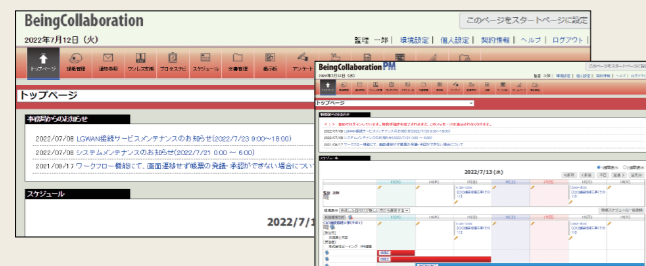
BeingCollaboration

このページをスタートページに設定

2022年7月12日（火）

監理 一郎 | 環境設定 | 個人設定 | 契約情報 | ヘルプ | ログアウト

トップページ

トップページ

本部からのお知らせ

2022/07/08 LGWAN接続サービスメンテナンスのお知らせ(2022/7/23 9:00～18:00)

2022/07/08 システムメンテナンスのお知らせ(2022/7/21 6:00 ～ 6:00)

2021/06/17 ワークフロー機能にて、画面遷移せず帳票の発語・承認ができない場合について

スケジュール

2022/7/13

BeingCollaboration PM

トップページ

2022/7/13 (水)

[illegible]